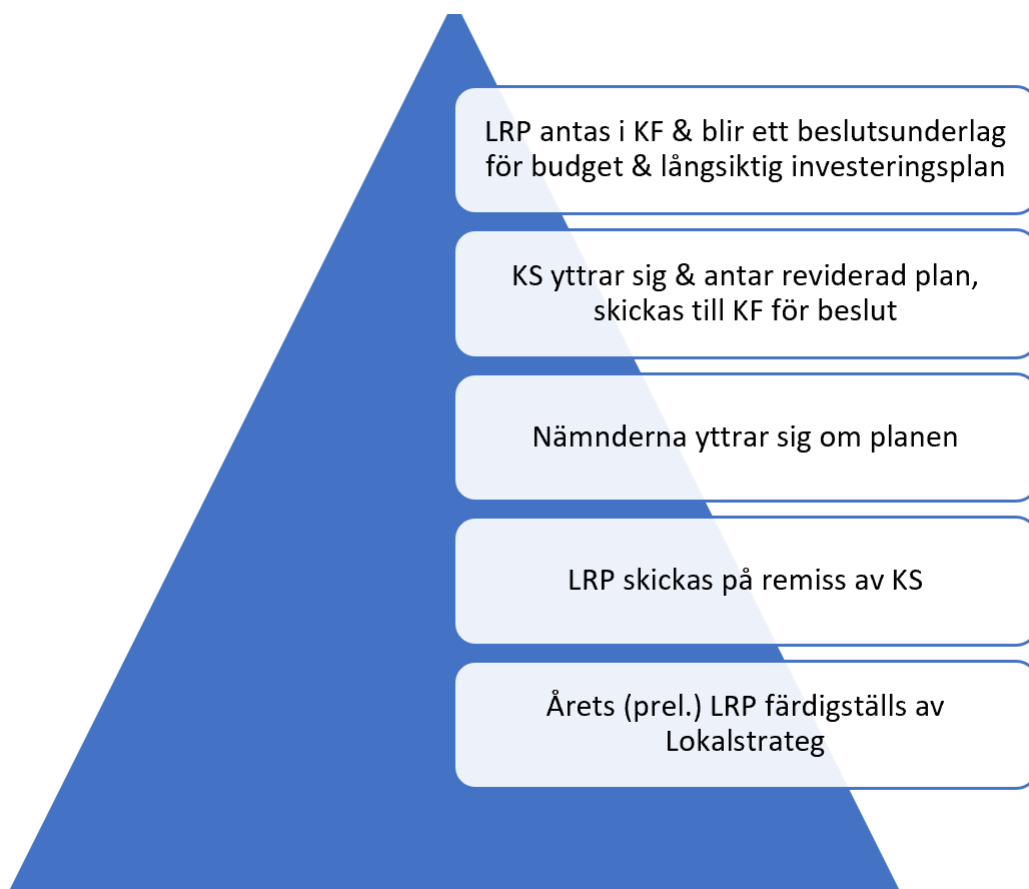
LRP antas i KF & blir ett beslutsunderlag för budget & långsiktig investeringsplan

KS yttrar sig & antar reviderad plan, skickas till KF för beslut

Nämnderna yttrar sig om planen

LRP skickas på remiss av KS

Årets (prel.) LRP färdigställs av Lokalstrateg